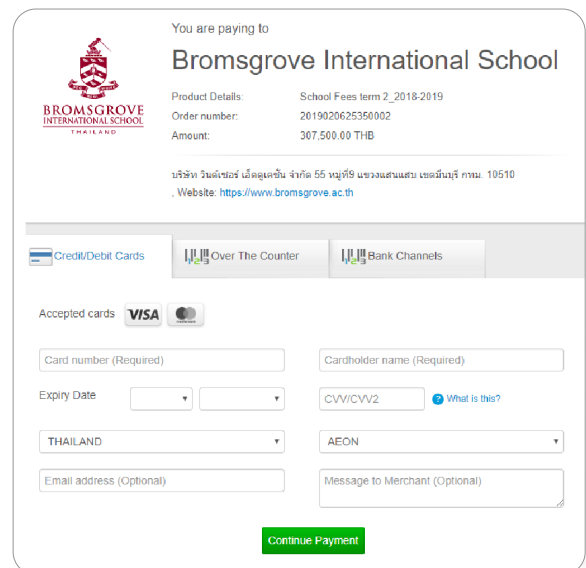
BROMSGROVE
INTERNATIONAL SCHOOL
THAILAND

You are paying to

Bromsgrove International School

Product Details: School Fees term 2_2018-2019
Order number: 2019020625350002
Amount: 307,500.00 THB

บริษัท วินด์เซอร์ เอ็ดดูเคชั่น จำกัด 55 หมู่ที่9 แขวงแสนแสบ เขตมีนบุรี กทม. 10510
, Website: https://www.bromsgrove.ac.th

Credit/Debit Cards | Over The Counter | Bank Channels

Accepted cards VISA

Card number (Required)
Cardholder name (Required)
Expiry Date
CVV/CVV2
What is this?
THAILAND
AEON
Email address (Optional)
Message to Merchant (Optional)

Continue Payment